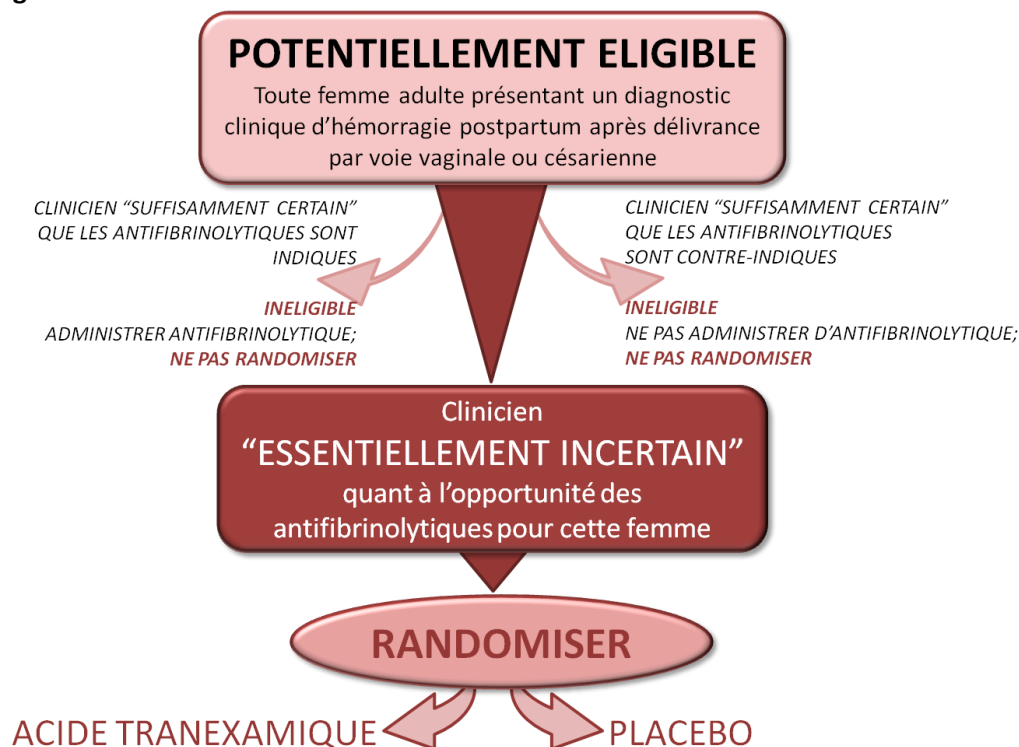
POTENTIELLEMENT ELIGIBLE

Toute femme adulte présentant un diagnostic clinique d'hémorragie postpartum après délivrance par voie vaginale ou césarienne

CLINICIEN "SUFFISAMMENT CERTAIN" QUE LES ANTIFIBRINOLYTIQUES SONT INDIQUES

INELIGIBLE
ADMINISTRER ANTIFIBRINOLYTIQUE;
NE PAS RANDOMISER

CLINICIEN "SUFFISAMMENT CERTAIN" QUE LES ANTIFIBRINOLYTIQUES SONT CONTRE-INDIQUES

INELIGIBLE
NE PAS ADMINISTRER D'ANTIFIBRINOLYTIQUE;
NE PAS RANDOMISER

Clinicien
"ESSENTIELLEMENT INCERTAIN"
quant à l'opportunité des antifibrinolytiques pour cette femme

RANDOMISER

ACIDE TRANEXAMIQUE

PLACEBO